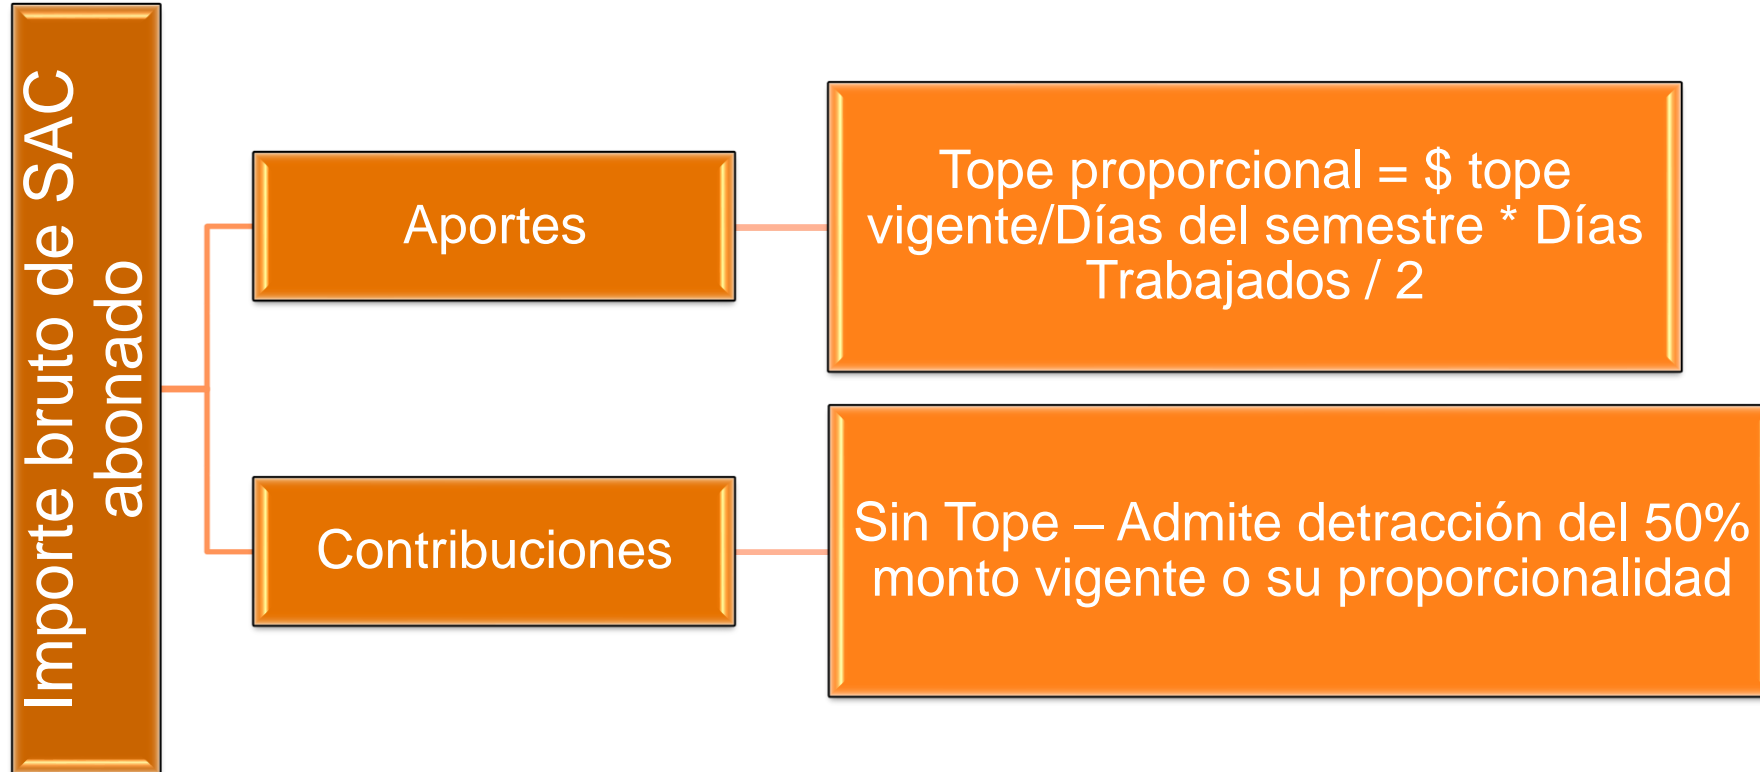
Importe bruto de SAC abonado

Aportes

Tope proporcional = $ tope vigente/Días del semestre * Días Trabajados / 2

Contribuciones

Sin Tope – Admite detracción del 50% monto vigente o su proporcionalidad